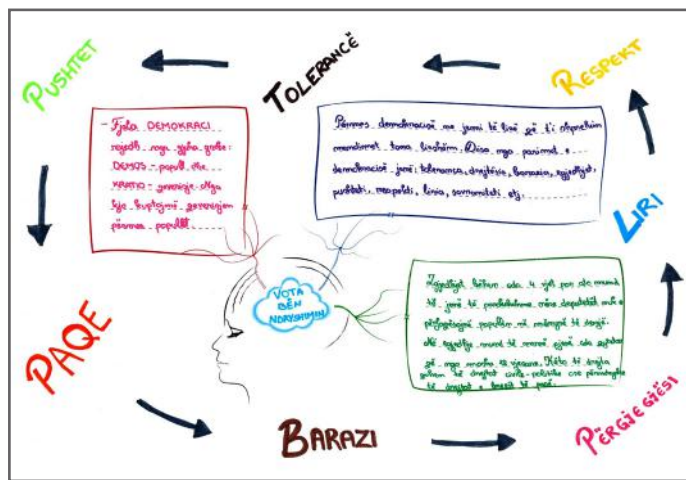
PUSHTET

TOLERANCË

RESPEKT

- Fjala DEMOKRACI rrjedh nga gjuha greke: DEMOS = popull dhe KRATOS = qeverisje. Nga kjo kuptojmë: qeverisja përmes popullit

Përmes demokracisë ne jemi të lirë që t'i shprehim mendimet tona lirshëm. Disa nga parimet e demokracisë janë: toleranca, drejtësia, barazia, ligjshmëria, pushteti i popullit, liria, sovraniteti etj.

LIRI

VOTA BËN NDRYSHIMIN

Ligjshmëria është ajo të cilën por ata mund të jenë të pavlerësuar nëse ligjet do na e përgjegjësisë popullin në mënyrë të drejtë. Në ligjshmëri mund të marrë pjesë në votim që nga mosha të caktuar. Kjo të drejta bëhen të drejtat civile politike nga përmbajtje të drejtat e lirisë të paqë.

PAQE

BARAZI

PËRGJEGJËSI